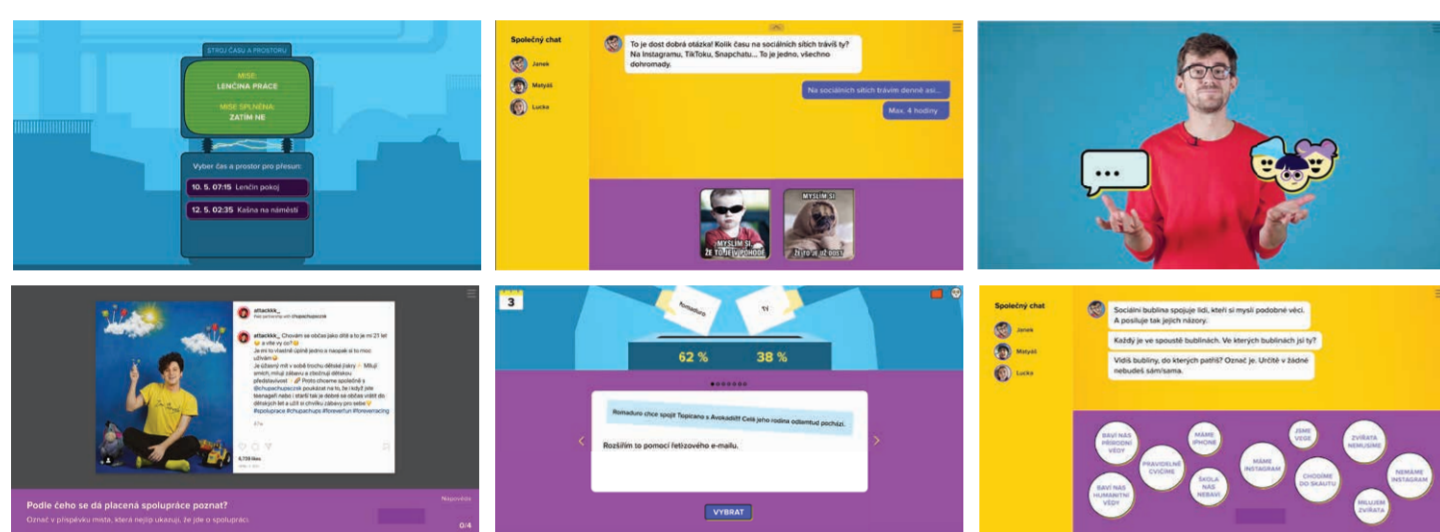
STROJ ČASU A PROSTORU

MISE:
LENČINA PRÁCE

MISE SPLNĚNA:
ZATÍM NE

Vyber čas a prostor pro přesun:

10. 5. 07:15 Lenčin pokoj

12. 5. 02:35 Kašna na náměstí

Společný chat

Janek

Matyáš

Lucka

To je dost dobrá otázka! Kolik času na sociálních sítích trávíš ty? Na Instagramu, TikToku, Snapchatu... To je jedno, všechno dohromady.

Na sociálních sítích trávím denně asi...

Max. 4 hodiny

MYSLÍM SI, ŽE TO JE V POHODĚ

MYSLÍM SI, ŽE TO JE UŽ DOST

attackkk_
Paid partnership with chupachupscz

attackkk_ Chovám se občas jako dítě a to je mi 21 let 😜 a vite vy co?😊
Je mi to vlastně úplně jedno a naopak si to moc užívám😄
Je úžasný mít v sobě trochu dětské zvídavosti ✨ Miluji smích, mluji zábavu a zbožňuji dětskou představivost 🍭 Proto chceme společně s @chupachupscz poukázat na to, že i když jste teenageři nebo i starší tak je dobré se občas vrátit do dětských let a užít si chvilku zábavy pro sebe😊
#spolupráce #chupachups #foreverfun #foreverracing

6,729 likes

Podle čeho se dá placená spolupráce poznat?
Označ v příspěvku místa, která nejvíc ukazují, že jde o spolupráci.

Nápověda

0/4

3

Romaduro

Tt

62 %

38 %

Romaduro chce spojit Topirano s Avokadiří! Celá jeho rodina odlamtud pochází.

Rozšířím to pomocí řetězového e-mailu.

VYBRAT

Společný chat

Janek

Matyáš

Lucka

Sociální bublina spojuje lidi, kteří si myslí podobné věci. A posiluje tak jejich názory.

Každý je ve spoustě bublinách. Ve kterých bublinách jsi ty?

Vidíš bubliny, do kterých patříš? Označ je. Určitě v žádné nebudeš sám/sama.

BAVÍ NÁS PŘÍRODNÍ VĚDY

PRAVIDELNĚ CVIČÍME

MÁME IPHONE

JSME VEGE

ZVÍŘATA NEMILUJEME

BAVÍ NÁS HUMANITNÍ VĚDY

ŠKOLA NÁS NEBAVÍ

MÁME INSTAGRAM

CHODÍME DO SKAUTU

NEMÁME INSTAGRAM

MILUJEM ZVÍŘATA